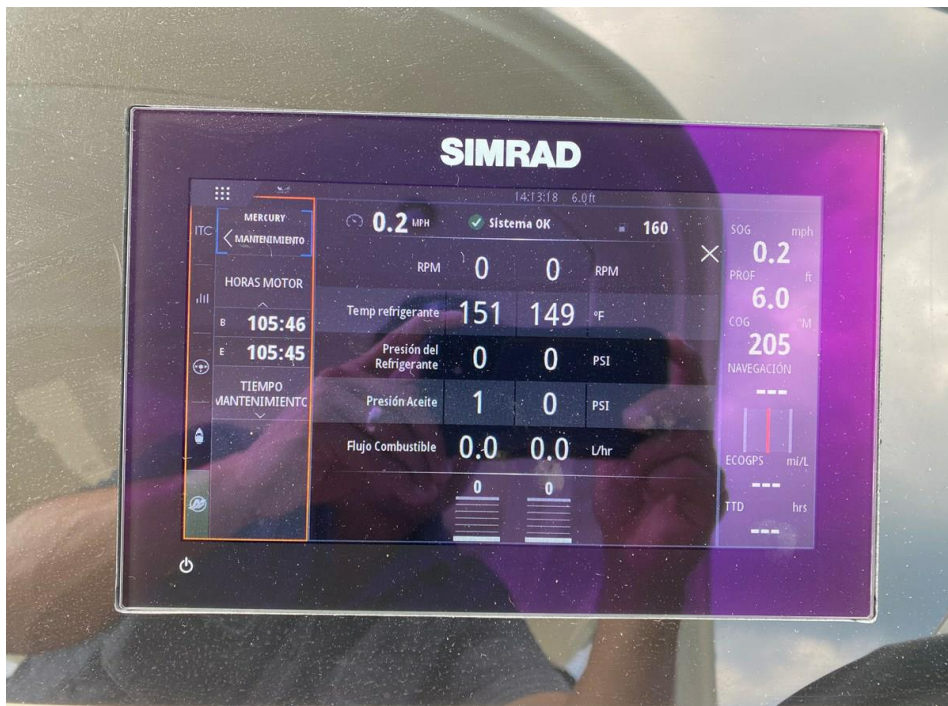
SIMRAD

14:13:18 6.0ft

ITC

MERCURY
MANTENIMIENTO

HORAS MOTOR
B 105:46
E 105:45

TIEMPO
MANTENIMIENTO

0.2 MPH
Sistema OK
160

| | | | |
|---|---|---|---|
| RPM | 0 | 0 | RPM |
| Temp refrigerante | 151 | 149 | °F |
| Presión del Refrigerante | 0 | 0 | PSI |
| Presión Aceite | 1 | 0 | PSI |
| Flujo Combustible | 0.0 | 0.0 | L/hr |

0 0

SOG mph
0.2
PROF ft
6.0
COG °M
205
NAVEGACIÓN
---
ECOGPS mi/L
---
TTD hrs
---